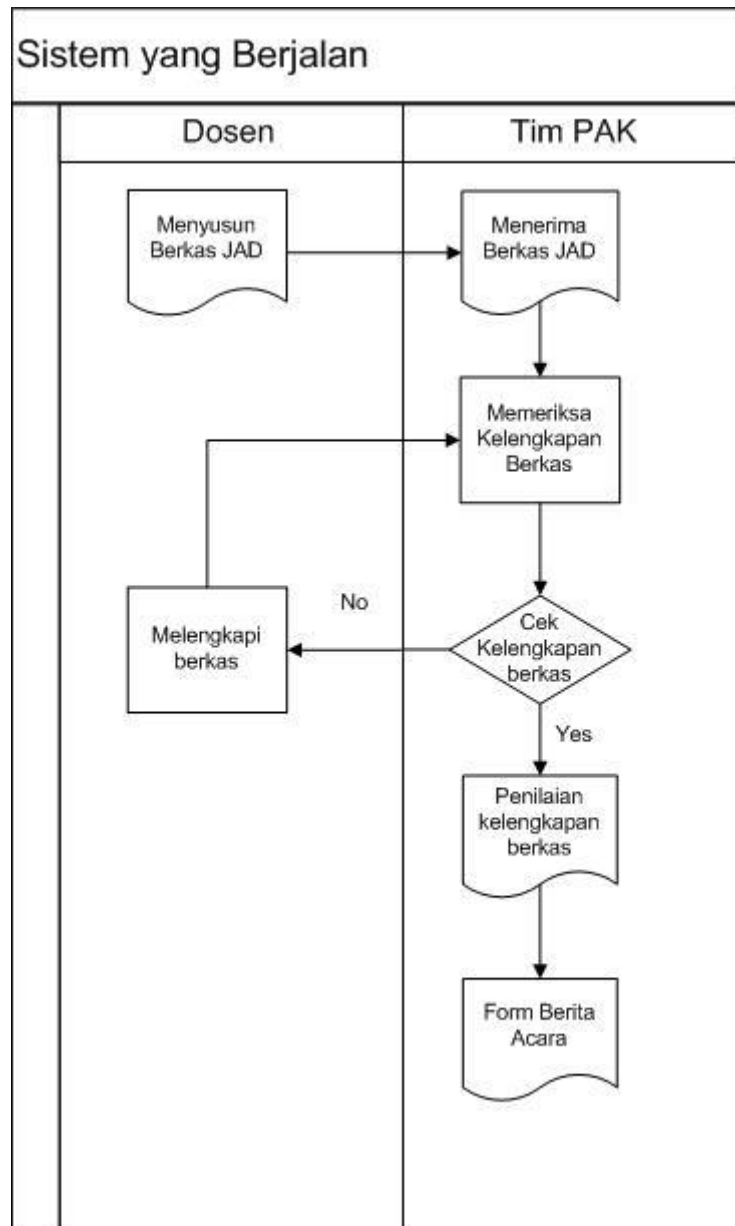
Sistem yang Berjalan

Dosen

Tim PAK

Menyusun Berkas JAD

Menerima Berkas JAD

Memeriksa Kelengkapan Berkas

No

Melengkapi berkas

Cek Kelengkapan berkas

Yes

Penilaian kelengkapan berkas

Form Berita Acara